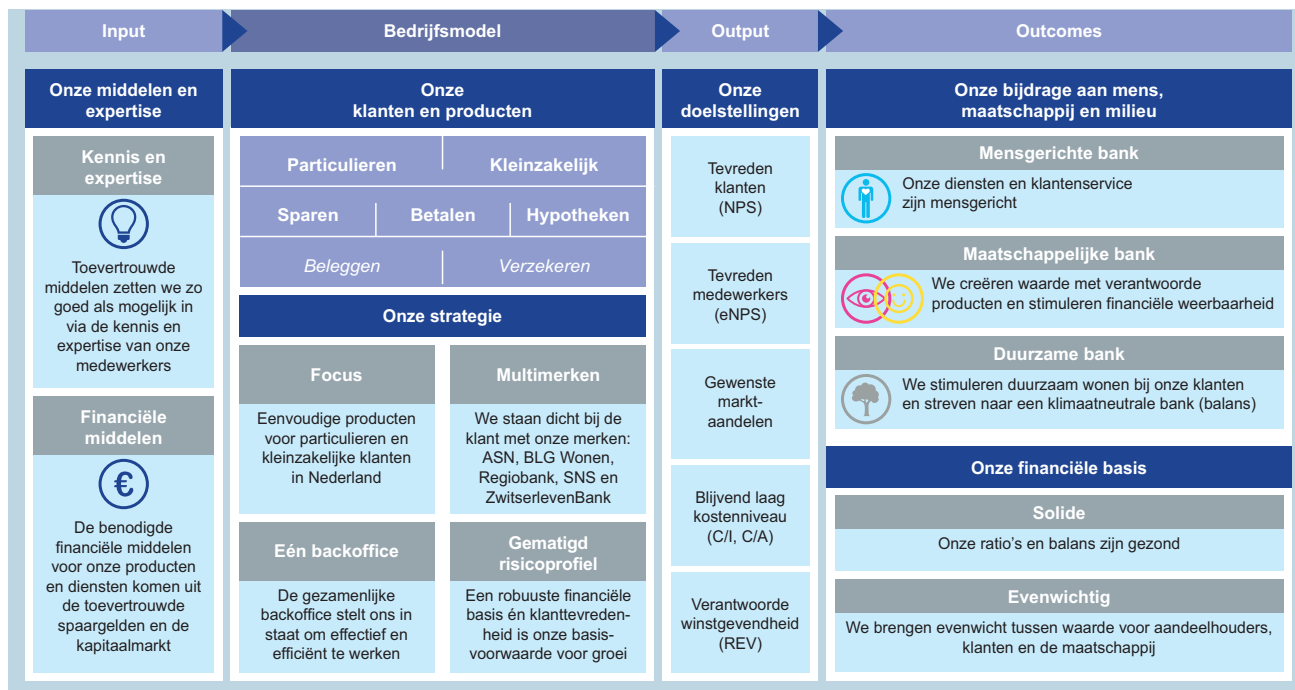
Input

Bedrijfsmodel

Output

Outcomes

Onze middelen en expertise

Kennis en expertise

Toevertrouwde middelen zetten we zo goed als mogelijk in via de kennis en expertise van onze medewerkers

Financiële middelen

€

De benodigde financiële middelen voor onze producten en diensten komen uit de toevertrouwde spaargelden en de kapitaalmarkt

Onze klanten en producten

| Particulieren | | Kleinzakelijk |
|---|---|---|
| Sparen | Betalen | Hypotheken |
| Beleggen | | Verzekeren |

Onze strategie

Focus

Eenvoudige producten voor particulieren en kleinzakelijke klanten in Nederland

Multimerken

We staan dicht bij de klant met onze merken: ASN, BLG Wonen, Regiobank, SNS en ZwitserlevenBank

Eén backoffice

De gezamenlijke backoffice stelt ons in staat om effectief en efficiënt te werken

Gematigd risicoprofiel

Een robuuste financiële basis én klanttevredenheid is onze basisvoorwaarde voor groei

Onze doelstellingen

Tevreden klanten (NPS)

Tevreden medewerkers (eNPS)

Gewenste marktaandelen

Blijvend laag kostenniveau (C/I, C/A)

Verantwoorde winstgevendheid (REV)

Onze bijdrage aan mens, maatschappij en milieu

Mensgerichte bank

Onze diensten en klantenservice zijn mensgericht

Maatschappelijke bank

We creëren waarde met verantwoorde producten en stimuleren financiële weerbaarheid

Duurzame bank

We stimuleren duurzaam wonen bij onze klanten en streven naar een klimaatneutrale bank (balans)

Onze financiële basis

Solide

Onze ratio's en balans zijn gezond

Evenwichtig

We brengen evenwicht tussen waarde voor aandeelhouders, klanten en de maatschappij